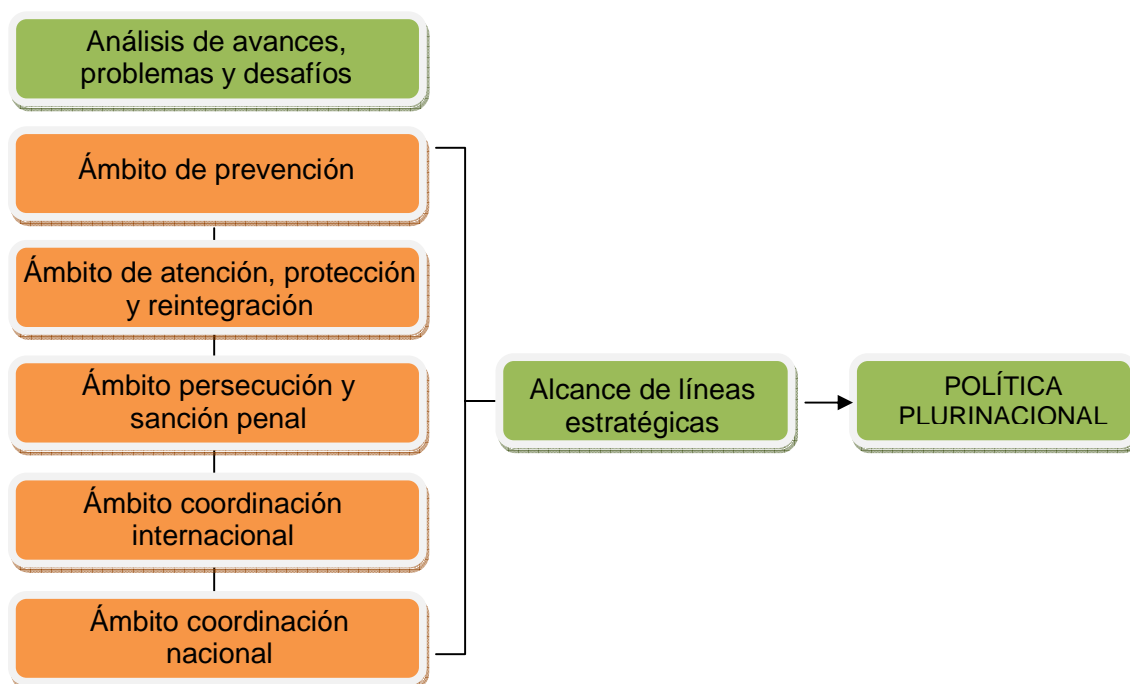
Análisis de avances, problemas y desafíos

Ámbito de prevención

Ámbito de atención, protección y reintegración

Ámbito persecución y sanción penal

Ámbito coordinación internacional

Ámbito coordinación nacional

Alcance de líneas estratégicas

POLÍTICA PLURINACIONAL